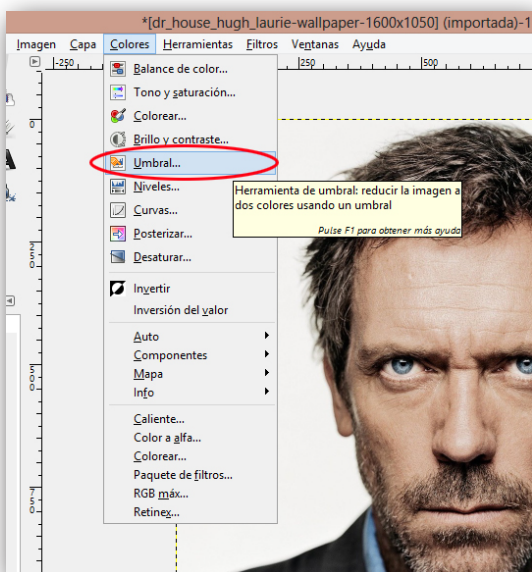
*[dr_house_hugh_laurie-wallpaper-1600x1050] (importada)-1

Imagen Capa Colores Herramientas Filtros Ventanas Ayuda

-250 250 500

0
250
500
750

Balance de color...
Tono y saturación...
Colorear...
Brillo y contraste...
Umbral...
Niveles...
Curvas...
Posterizar...
Desaturar...
Invertir
Inversión del valor
Auto
Componentes
Mapa
Info
Caliente...
Color a alfa...
Colorear...
Paquete de filtros...
RGB máx...
Retinex...

Herramienta de umbral: reducir la imagen a dos colores usando un umbral
Pulse F1 para obtener más ayuda